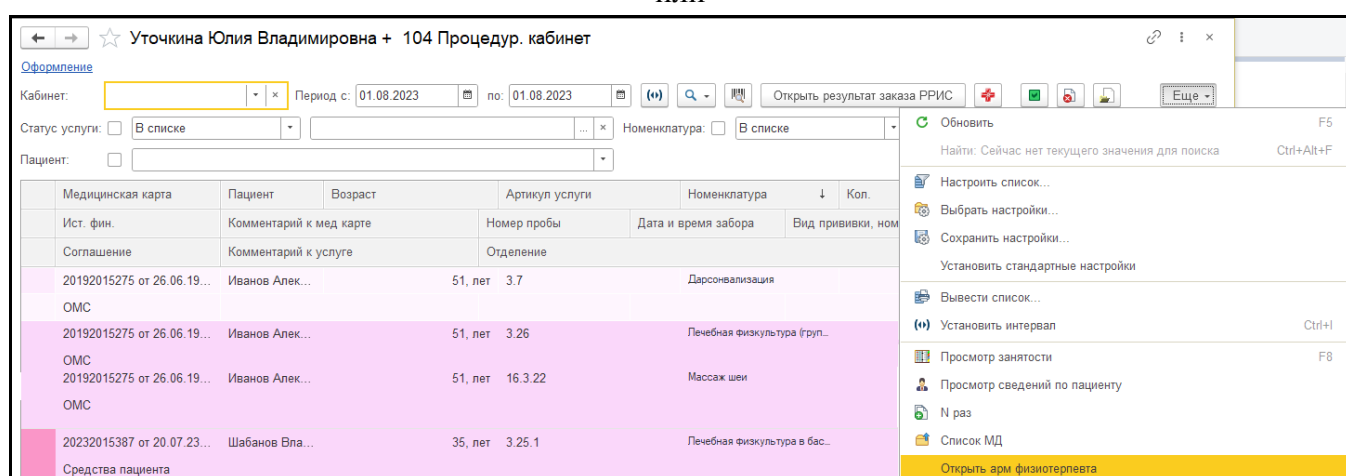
или

Уточкина Юлия Владимировна + 104 Процедур. кабинет

Оформление

Кабинет: Период с: 01.08.2023 по: 01.08.2023 Открыть результат заказа РРИС Еще

Статус услуги: В списке Номенклатура: В списке

Пациент:

| Медицинская карта | Пациент | Возраст | Артикул услуги | Номенклатура | Кол. |
|---|---|---|---|---|---|
| Ист. фин. | Комментарий к мед карте | | Номер пробы | Дата и время забора | Вид прививки, ном |
| Соглашение | Комментарий к услуге | | Отделение | | |
| 20192015275 от 26.06.19... | Иванов Алек... | 51, лет | 3.7 | Дарсонвализация | |
| ОМС | | | | | |
| 20192015275 от 26.06.19... | Иванов Алек... | 51, лет | 3.26 | Лечебная физкультура (груп... | |
| ОМС | | | | | |
| 20192015275 от 26.06.19... | Иванов Алек... | 51, лет | 16.3.22 | Массаж шеи | |
| ОМС | | | | | |
| 20232015387 от 20.07.23... | Шабанов Вла... | 35, лет | 3.25.1 | Лечебная физкультура в бас... | |
| Средства пациента | | | | | |

Обновить F5
Найти: Сейчас нет текущего значения для поиска Ctrl+Alt+F
Настроить список...
Выбрать настройки...
Сохранить настройки...
Установить стандартные настройки
Вывести список...
Установить интервал Ctrl+I
Просмотр занятости F8
Просмотр сведений по пациенту
N раз
Список МД
Открыть арм физиотерпевта